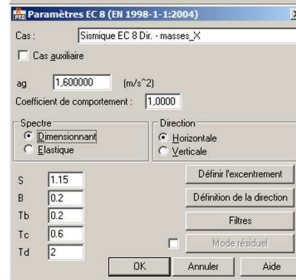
Paramètres EC 8 (EN 1998-1-1:2004)

Cas : Sismique EC 8 Dir. - masses_X

Cas auxiliaire

ag 1,600000 (m/s^2)

Coefficient de comportement : 1,0000

Spectre
Dimensionnant
Elastique

Direction
Horizontale
Verticale

S 1.15
B 0.2
Tb 0.2
Tc 0.6
Td 2

Définir l'excentrement
Définition de la direction
Filtres
Mode résiduel

OK
Annuler
Aide